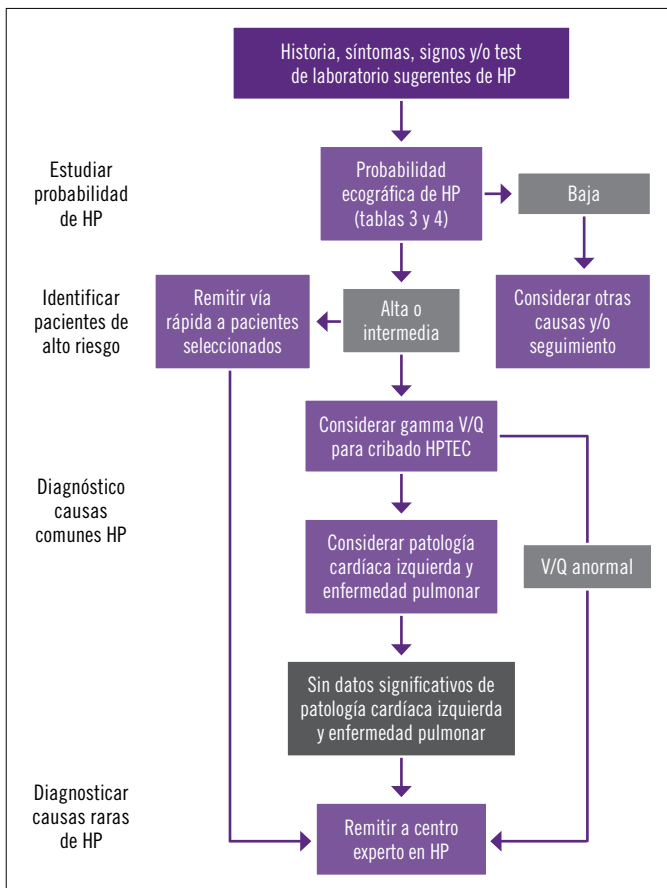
Historia, síntomas, signos y/o test de laboratorio sugerentes de HP

Estudiar probabilidad de HP

Probabilidad ecográfica de HP (tablas 3 y 4)

Baja

Considerar otras causas y/o seguimiento

Identificar pacientes de alto riesgo

Remitir vía rápida a pacientes seleccionados

Alta o intermedia

Considerar gamma V/Q para cribado HPTEC

Diagnóstico causas comunes HP

Considerar patología cardíaca izquierda y enfermedad pulmonar

V/Q anormal

Sin datos significativos de patología cardíaca izquierda y enfermedad pulmonar

Diagnosticar causas raras de HP

Remitir a centro experto en HP